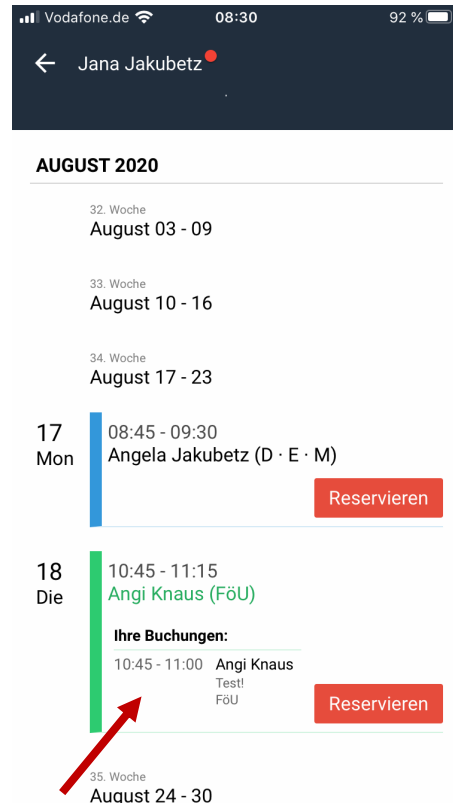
Vodafone.de 08:30 92 %

Jana Jakubetz

AUGUST 2020

32. Woche
August 03 - 09

33. Woche
August 10 - 16

34. Woche
August 17 - 23

17
Mon

08:45 - 09:30
Angela Jakubetz (D · E · M)

Reservieren

18
Die

10:45 - 11:15
Angi Knaus (FöU)

Ihre Buchungen:

10:45 - 11:00 Angi Knaus
Test!
FöU

Reservieren

35. Woche
August 24 - 30